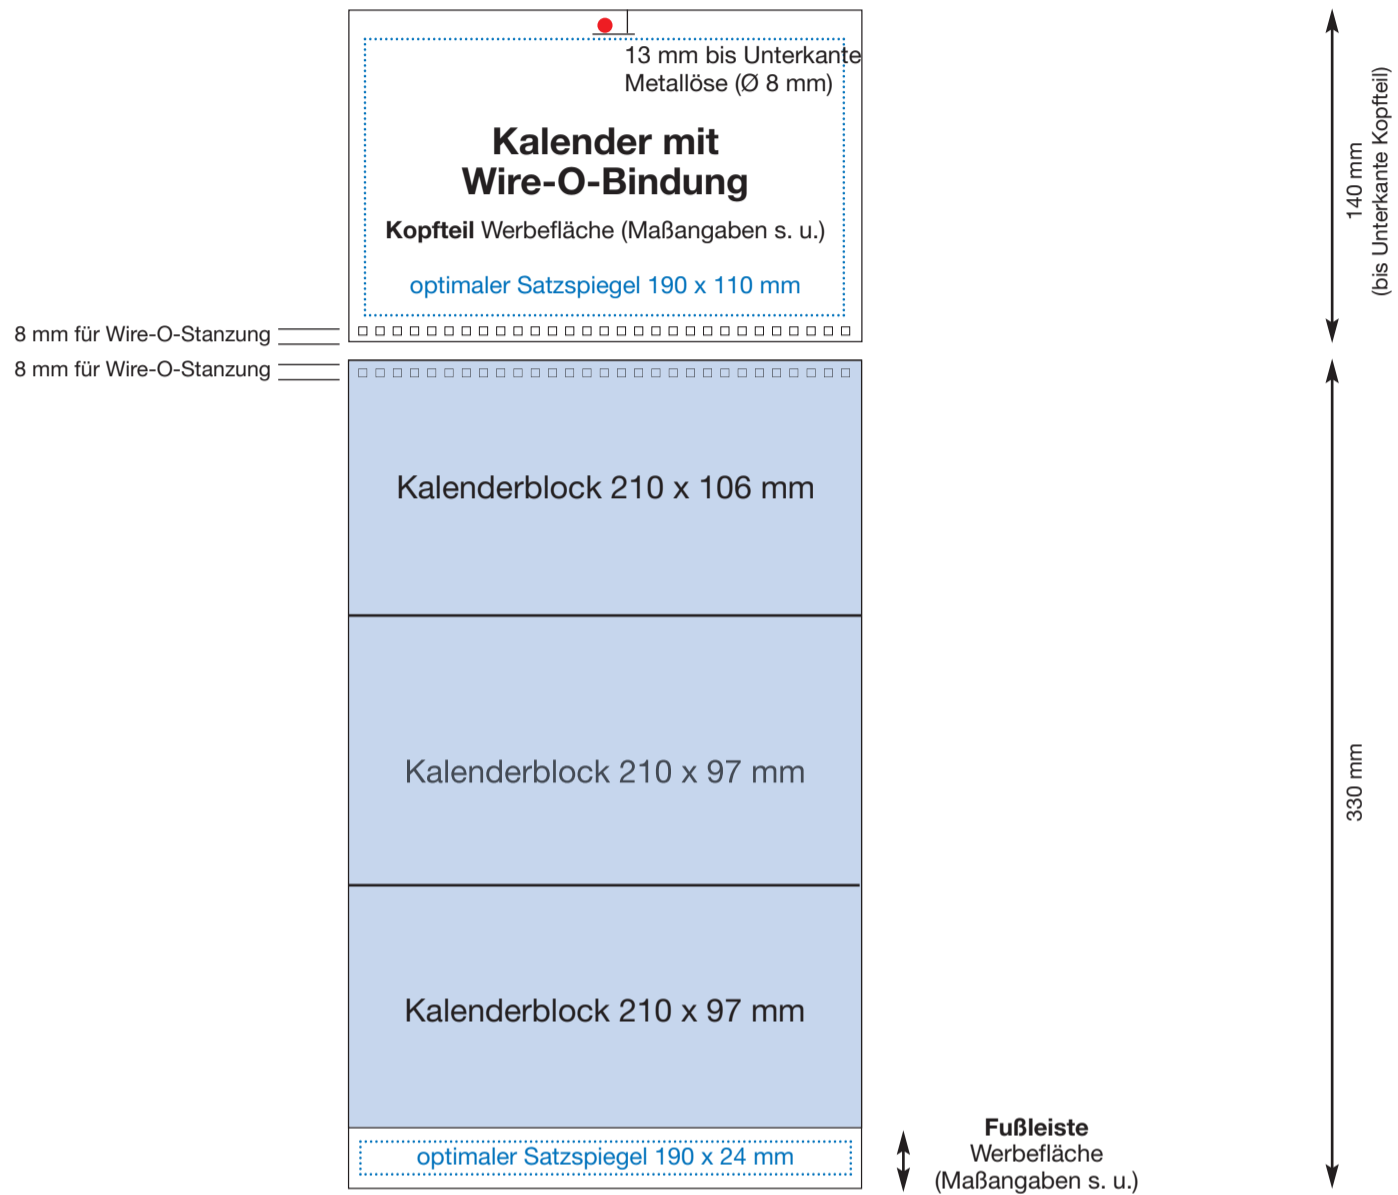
13 mm bis Unterkante Metallöse (Ø 8 mm)

Kalender mit Wire-O-Bindung

Kopfteil Werbefläche (Maßangaben s. u.)

optimaler Satzspiegel 190 x 110 mm

140 mm (bis Unterkante Kopfteil)

8 mm für Wire-O-Stanzung

8 mm für Wire-O-Stanzung

Kalenderblock 210 x 106 mm

Kalenderblock 210 x 97 mm

330 mm

Kalenderblock 210 x 97 mm

optimaler Satzspiegel 190 x 24 mm

Fußleiste
Werbefläche
(Maßangaben s. u.)